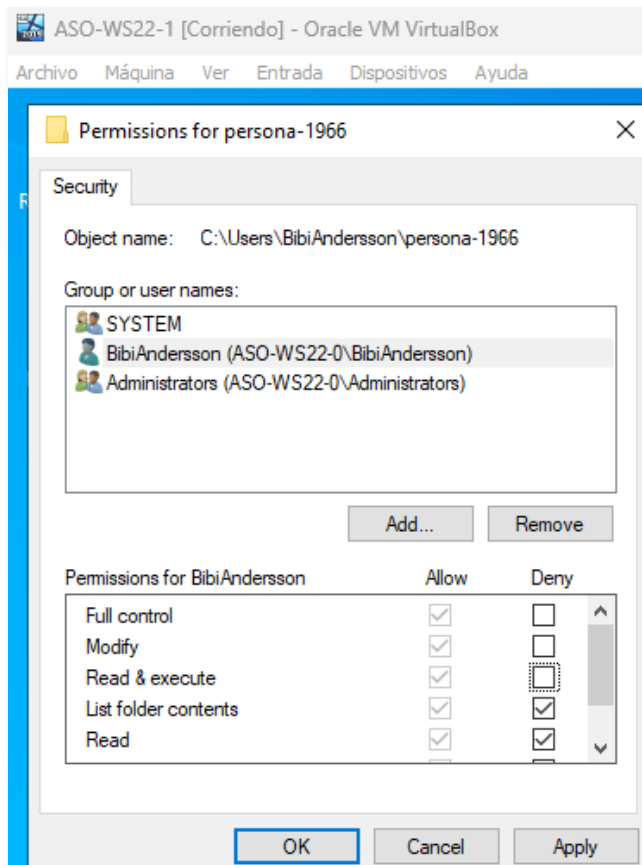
ASO-WS22-1 [Corriendo] - Oracle VM VirtualBox

Archivo Máquina Ver Entrada Dispositivos Ayuda

Permissions for persona-1966

Security

Object name: C:\Users\BibiAndersson\persona-1966

Group or user names:

SYSTEM
BibiAndersson (ASO-WS22-0\BibiAndersson)
Administrators (ASO-WS22-0\Administrators)

Add... Remove

| Permissions for BibiAndersson | Allow | Deny |
|---|---|---|
| Full control | ☑ | ☐ |
| Modify | ☑ | ☐ |
| Read & execute | ☑ | ☐ |
| List folder contents | ☑ | ☑ |
| Read | ☑ | ☑ |

OK Cancel Apply